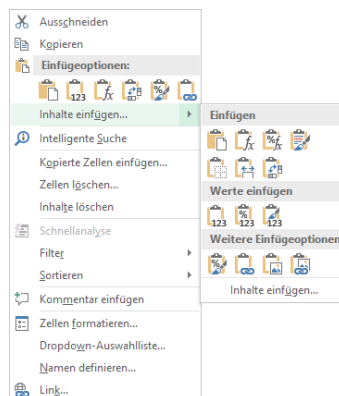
Ausschneiden
Kopieren
Einfügeoptionen:
123
Inhalte einfügen...
Intelligente Suche
Kopierte Zellen einfügen...
Zellen löschen...
Inhalte löschen
Schnellanalyse
Filter
Sortieren
Kommentar einfügen
Zellen formatieren...
Dropdown-Auswahlliste...
Namen definieren...
Link...

Einfügen
Werte einfügen
123
123
123
Weitere Einfügeoptionen
Inhalte einfügen...